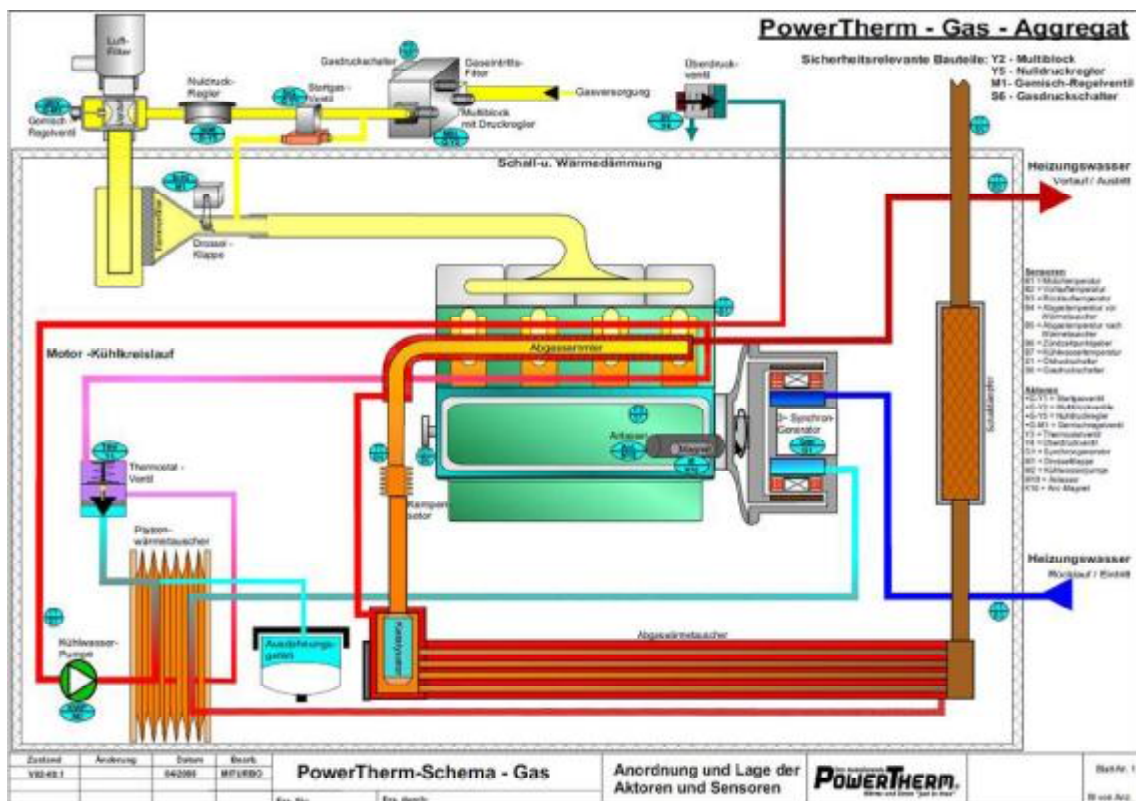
PowerTherm - Gas - Aggregat

Sicherheitsrelevante Bauteile: Y2 - Multiblock
Y5 - Nulldruckregler
M1 - Gemisch-Regelventil
S6 - Gasdruckschalter

Luft-Filter
Nulldruck-Regler
Startgas-Ventil
Gasdruckschalter
Gaseintritts-Filter
Multiblock mit Druckregler
Gasversorgung
Überdruck-ventil
Gemisch-Regelventil

Schall-u. Wärmedämmung

Heizungswasser
Vorlauf / Austritt

Drossel-Klappe

Sensoren
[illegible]

Aktoren
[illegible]

Motor -Kühlkreislauf

Abgassammler

Anlasser
Magnet
3~ Synchron-Generator

Schalldämpfer

Thermostat - Ventil

Platten-wärmetauscher

Kompensator

Heizungswasser
Rücklauf / Eintritt

Kühlwasser-Pumpe

Ausdehnungs-gefäß

Katalysator

Abgaswärmetauscher

| Zustand | Änderung | Datum | Bearb. |
|---|---|---|---|
| V02-03.1 | | 04/2005 | MITURBO |

PowerTherm-Schema - Gas

Anordnung und Lage der Aktoren und Sensoren

POWERTHERM

Blatt Nr. 1